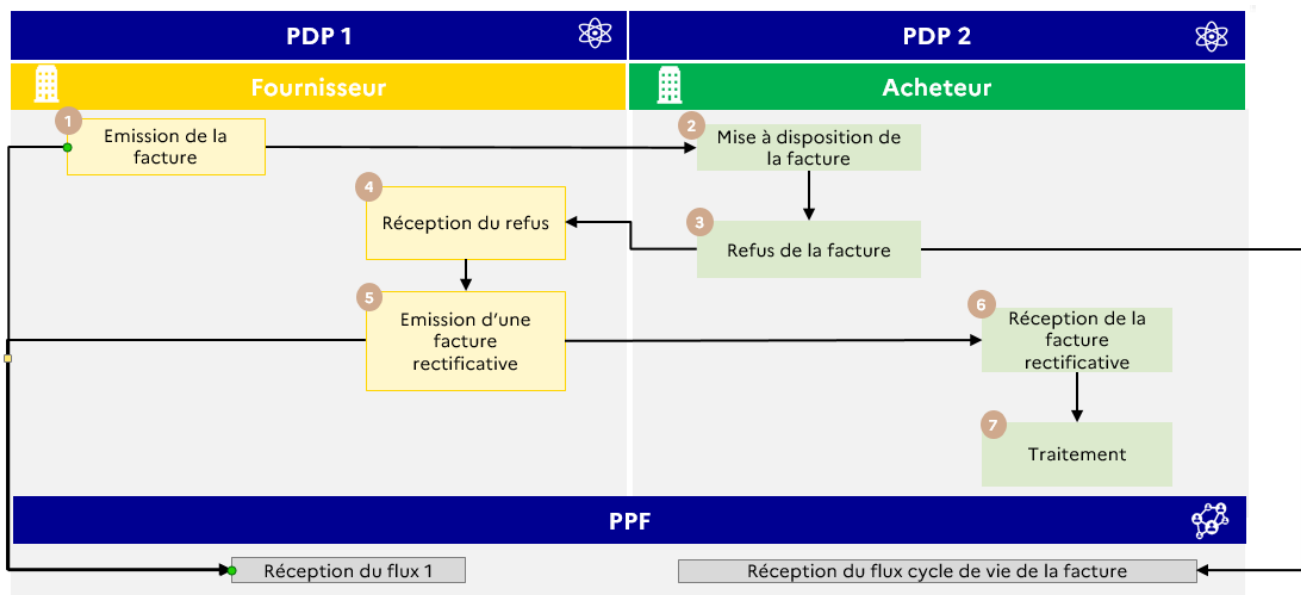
PDP 1

PDP 2

Fournisseur

Acheteur

1
Emission de la facture

2
Mise à disposition de la facture

4
Réception du refus

3
Refus de la facture

5
Emission d'une facture rectificative

6
Réception de la facture rectificative

7
Traitement

PPF

Réception du flux 1

Réception du flux cycle de vie de la facture